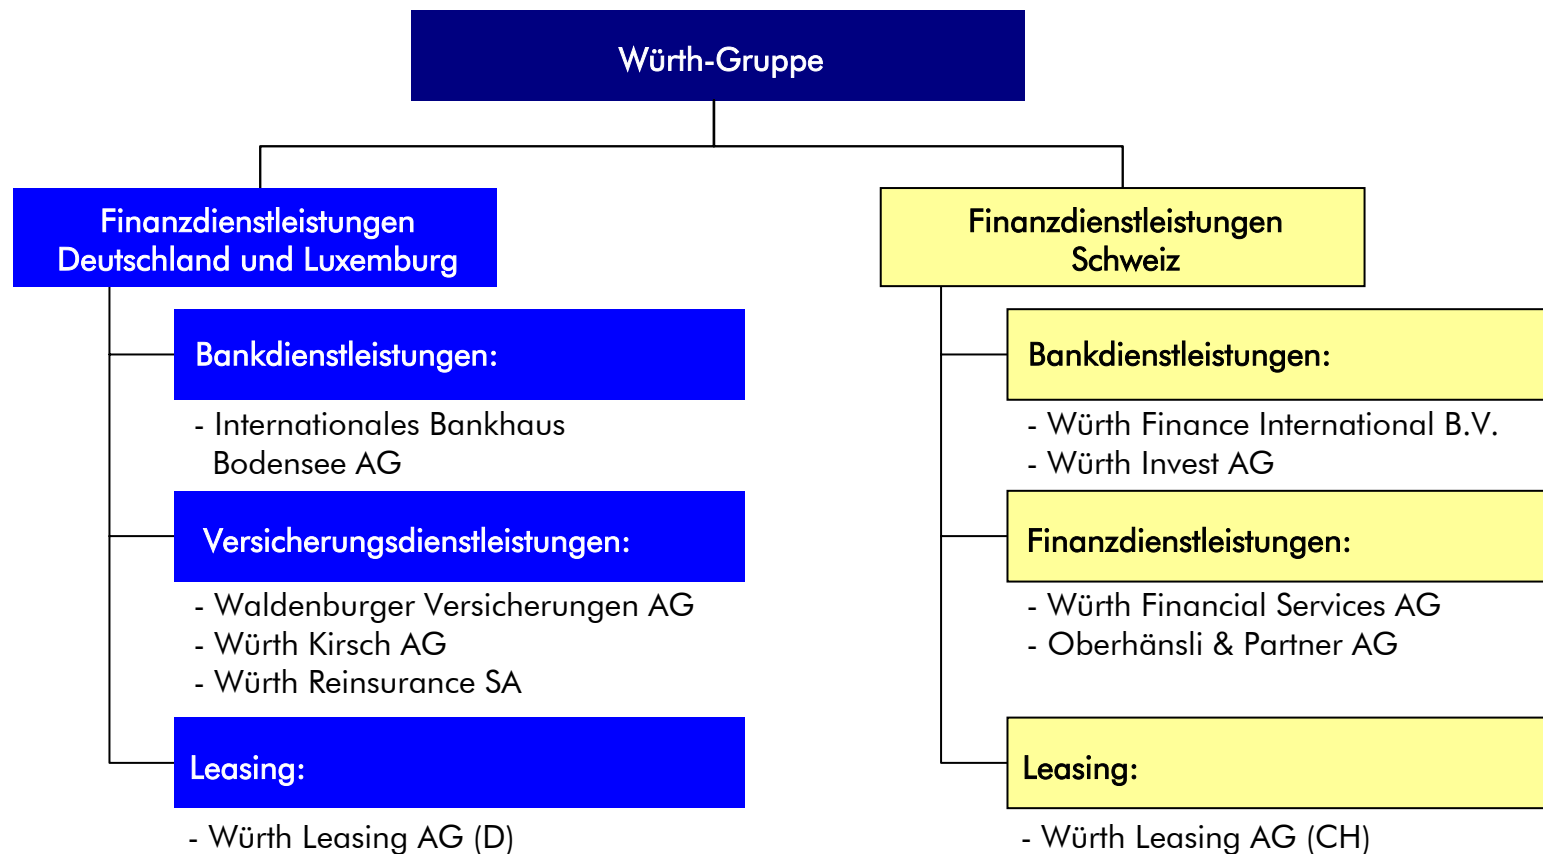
Würth-Gruppe

Finanzdienstleistungen
Deutschland und Luxemburg

Bankdienstleistungen:

- Internationales Bankhaus Bodensee AG

Versicherungsdienstleistungen:

- Waldenburger Versicherungen AG
- Würth Kirsch AG
- Würth Reinsurance SA

Leasing:

- Würth Leasing AG (D)

Finanzdienstleistungen
Schweiz

Bankdienstleistungen:

- Würth Finance International B.V.
- Würth Invest AG

Finanzdienstleistungen:

- Würth Financial Services AG
- Oberhänsli & Partner AG

Leasing:

- Würth Leasing AG (CH)